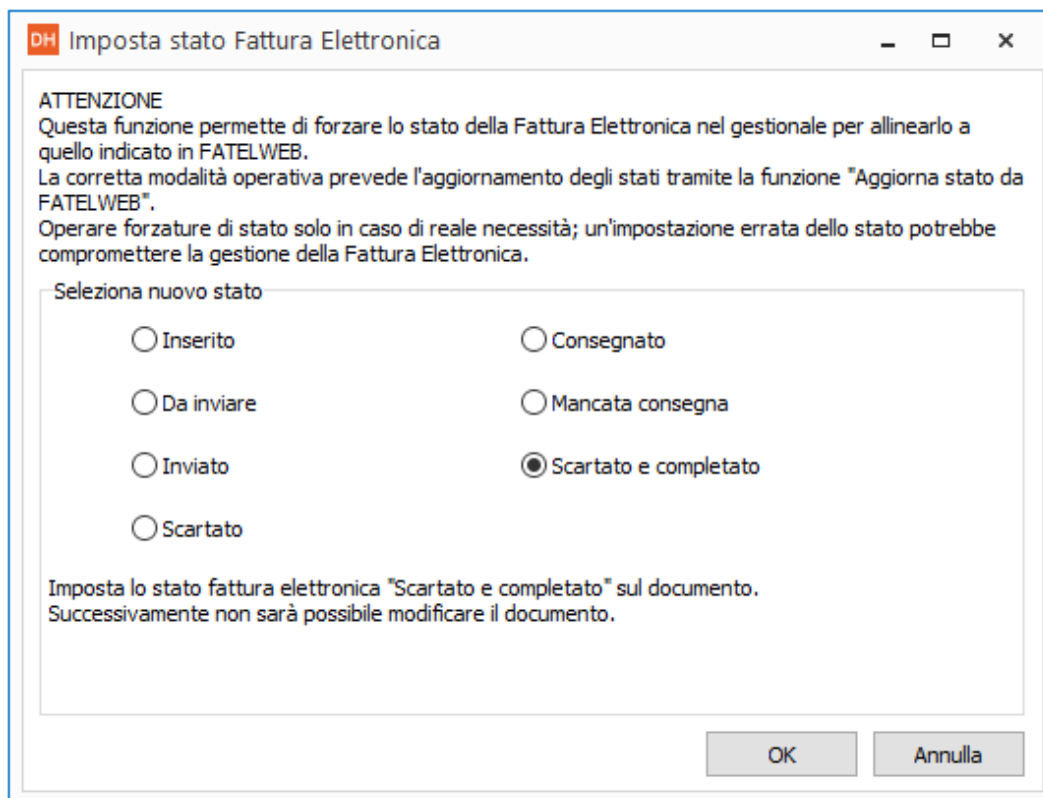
DH Imposta stato Fattura Elettronica

ATTENZIONE
Questa funzione permette di forzare lo stato della Fattura Elettronica nel gestionale per allinearlo a quello indicato in FATELWEB.
La corretta modalità operativa prevede l'aggiornamento degli stati tramite la funzione "Aggiorna stato da FATELWEB".
Operare forzature di stato solo in caso di reale necessità; un'impostazione errata dello stato potrebbe compromettere la gestione della Fattura Elettronica.

Seleziona nuovo stato

Inserito
Consegnato
Da inviare
Mancata consegna
Inviato
Scartato e completato
Scartato

Imposta lo stato fattura elettronica "Scartato e completato" sul documento.
Successivamente non sarà possibile modificare il documento.

OK
Annulla